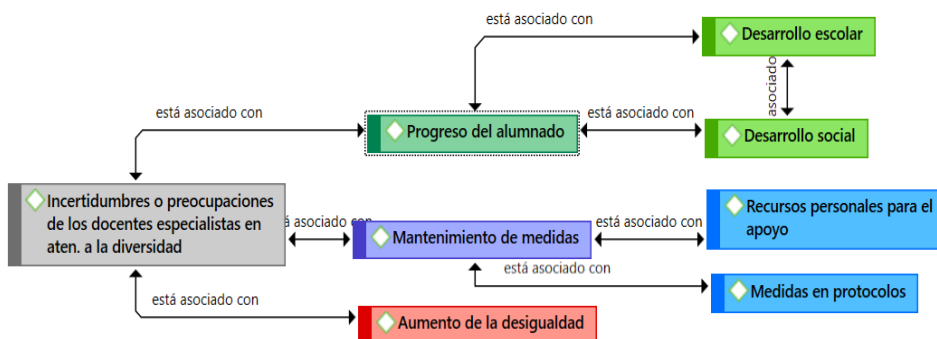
está asociado con

Desarrollo escolar

asociado

está asociado con

Progreso del alumnado

está asociado con

Desarrollo social

Incertidumbres o preocupaciones de los docentes especialistas en aten. a la diversidad

está asociado con

Mantenimiento de medidas

está asociado con

Recursos personales para el apoyo

está asociado con

Medidas en protocolos

está asociado con

Aumento de la desigualdad